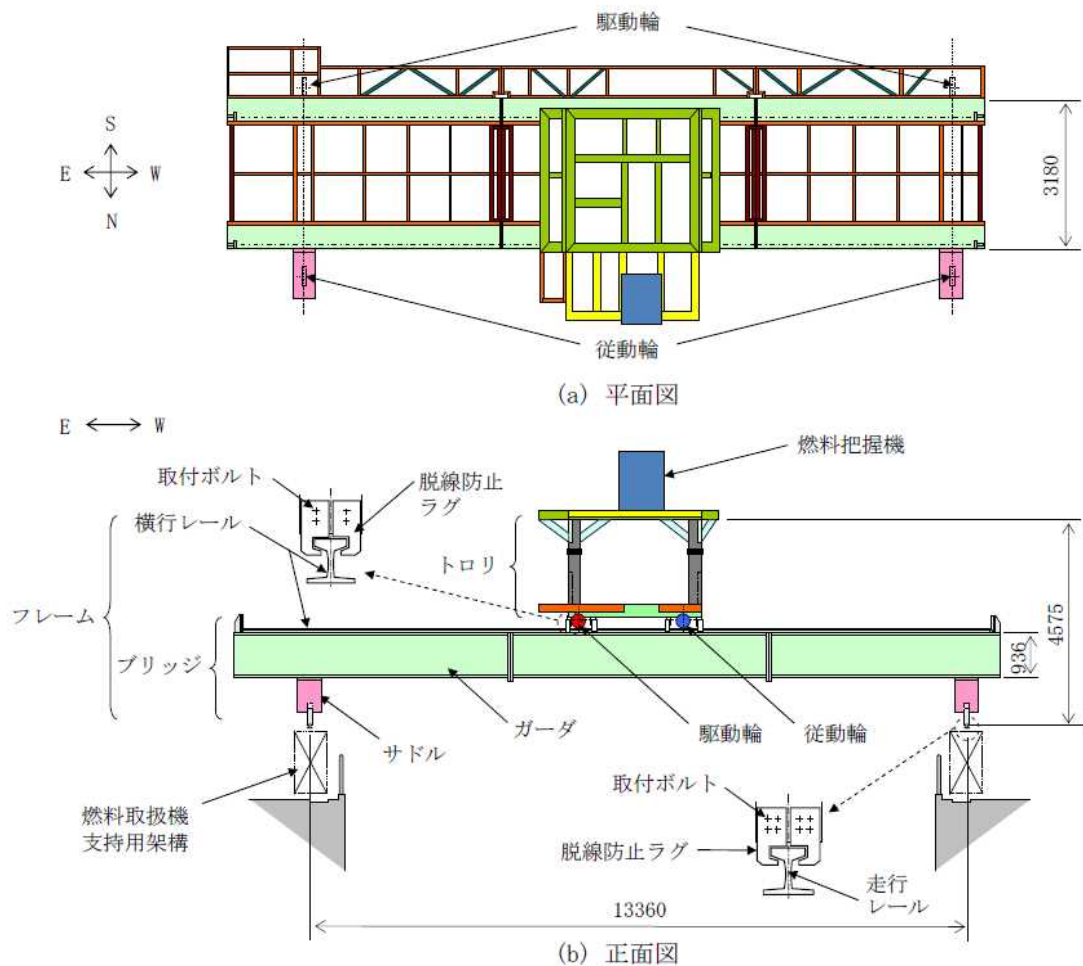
駆動輪

S
E W
N

3180

従動輪

(a) 平面図

E ⟷ W

燃料把握機

取付ボルト

脱線防止ラグ

横行レール

トロリ

フレーム

ブリッジ

936

4575

ガーダ

駆動輪

従動輪

サドル

取付ボルト

燃料取扱機支持用架構

脱線防止ラグ

走行レール

13360

(b) 正面図